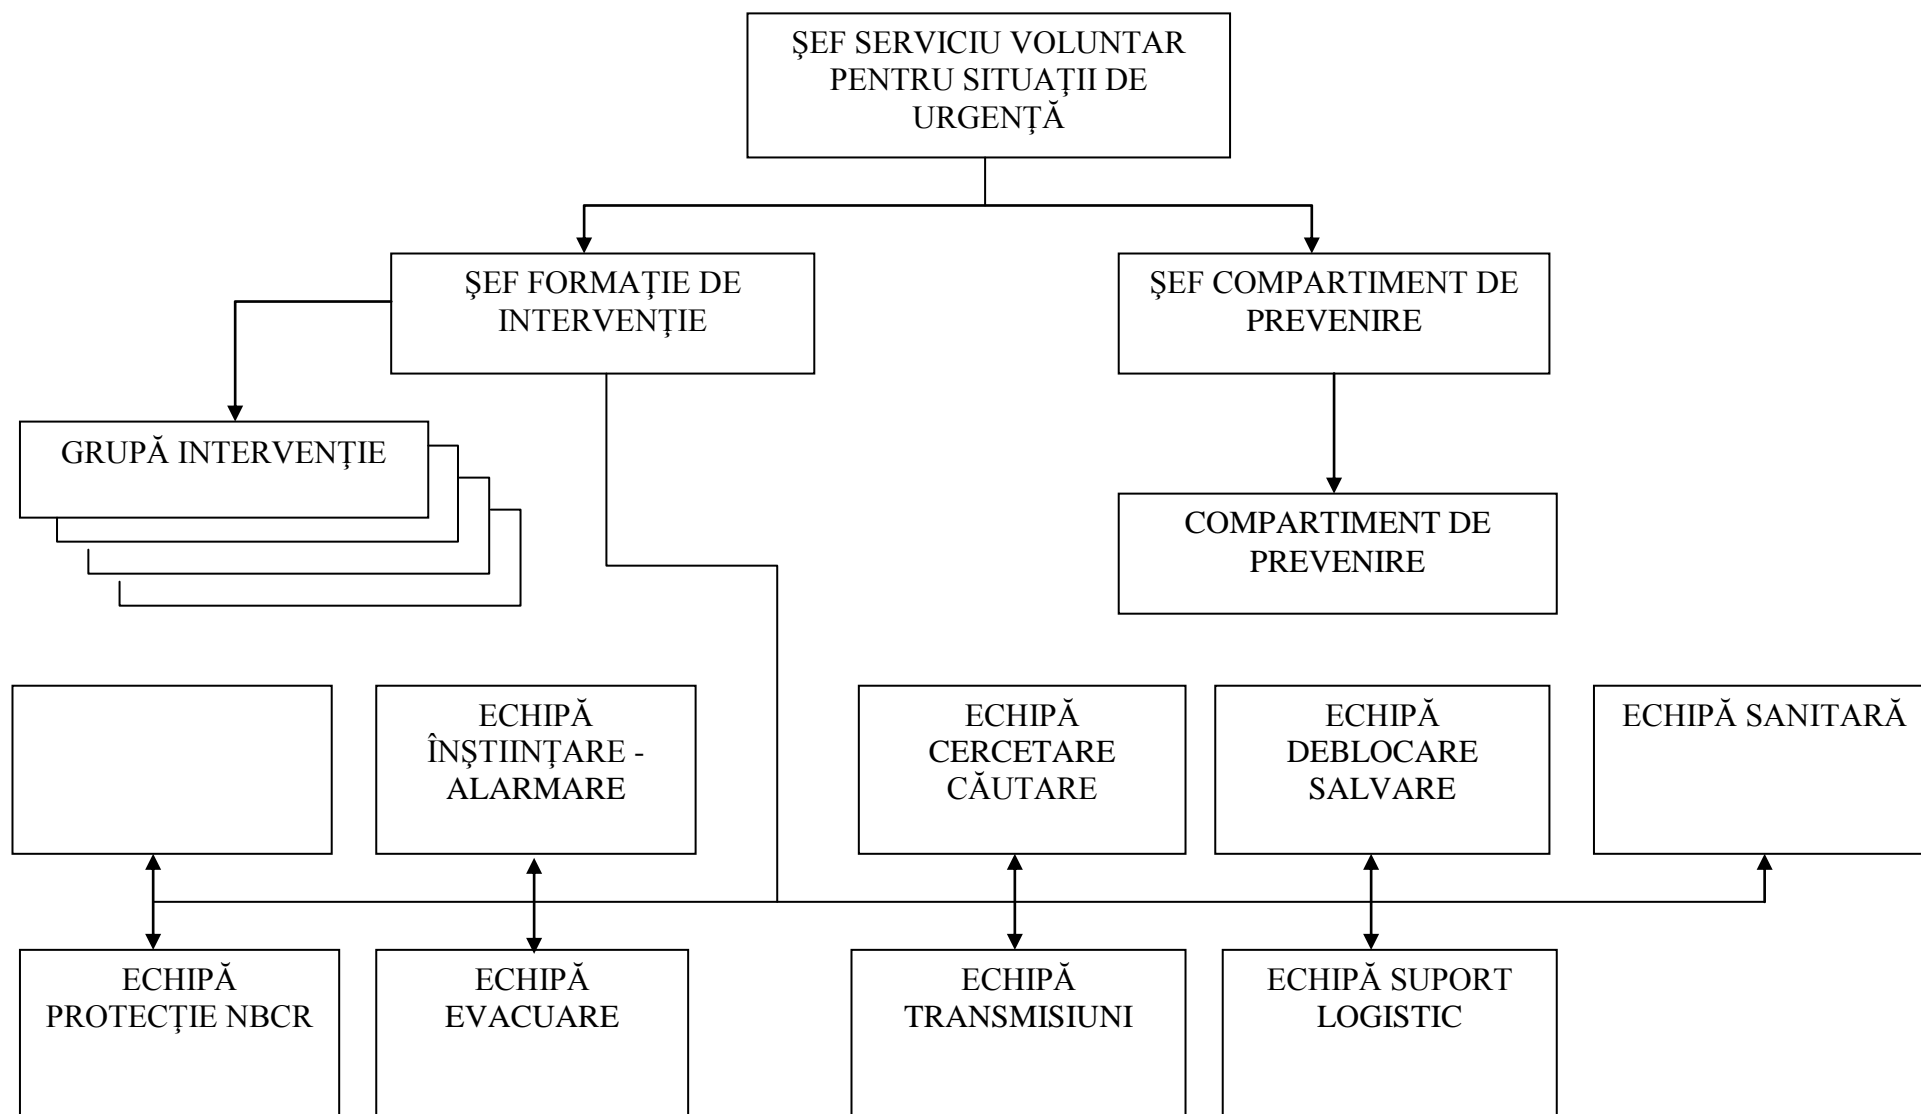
ŞEF SERVICIU VOLUNTAR PENTRU SITUAŢII DE URGENŢĂ

ŞEF FORMAŢIE DE INTERVENŢIE

ŞEF COMPARTIMENT DE PREVENIRE

GRUPĂ INTERVENŢIE

COMPARTIMENT DE PREVENIRE

ECHIPĂ ÎNŞTIINŢARE - ALARMARE

ECHIPĂ CERCETARE CĂUTARE

ECHIPĂ DEBLOCARE SALVARE

ECHIPĂ SANITARĂ

ECHIPĂ PROTECŢIE NBCR

ECHIPĂ EVACUARE

ECHIPĂ TRANSMISIUNI

ECHIPĂ SUPORT LOGISTIC